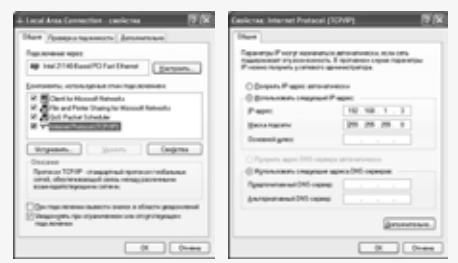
Local Area Connection - свойства

Общие | Проверка подлинности | Дополнительно

Подключение через:

Intel 21140-Based PCI Fast Ethernet

Настроить...

Компоненты, используемые этим подключением:

Client for Microsoft Networks

File and Printer Sharing for Microsoft Networks

QoS Packet Scheduler

Internet Protocol (TCP/IP)

Установить... | Удалить | Свойства

Описание

Протокол TCP/IP - стандартный протокол глобальных сетей, обеспечивающий связь между различными взаимодействующими сетями.

При подключении вывести значок в области уведомлений

Уведомлять при ограниченном или отсутствующем подключении

OK | Отмена

Свойства: Internet Protocol (TCP/IP)

Общие

Параметры IP могут назначаться автоматически, если сеть поддерживает эту возможность. В противном случае параметры IP можно получить у сетевого администратора.

Получить IP-адрес автоматически

Использовать следующий IP-адрес:

IP-адрес: 192 . 168 . 1 . 3

Маска подсети: 255 . 255 . 255 . 0

Основной шлюз:

Получить адрес DNS-сервера автоматически

Использовать следующие адреса DNS-серверов:

Предпочитаемый DNS-сервер:

Альтернативный DNS-сервер:

Дополнительно...

OK | Отмена